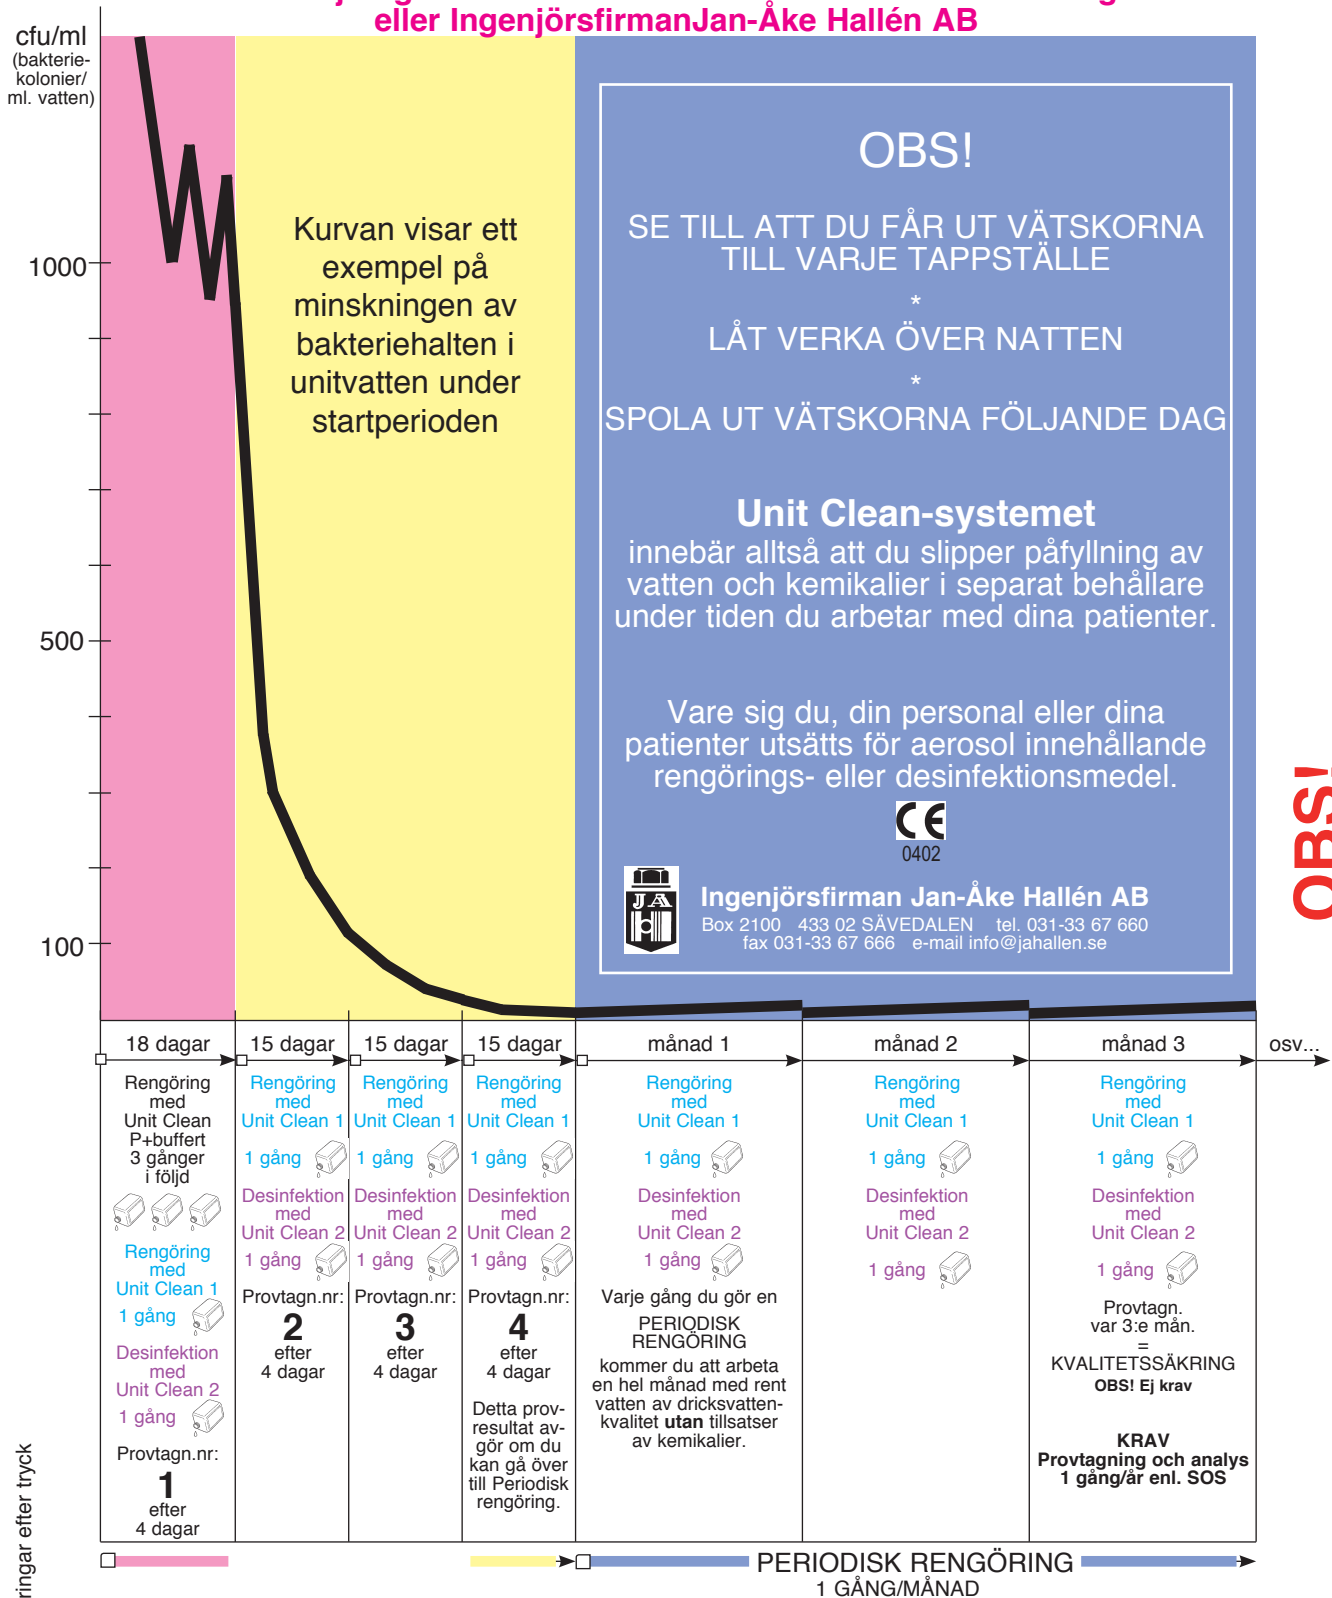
eller IngenjörsfirmanJan-Åke Hallén AB

cfu/ml
(bakterie-
kolonier/
ml. vatten)

1000
500
100

Kurvan visar ett exempel på minskningen av bakteriehalten i unitvatten under startperioden

OBS!

SE TILL ATT DU FÅR UT VÄTSKORNA TILL VARJE TAPPSTÄLLE
*
LÅT VERKA ÖVER NATTEN
*
SPOLA UT VÄTSKORNA FÖLJANDE DAG

Unit Clean-systemet
innebär alltså att du slipper påfyllning av vatten och kemikalier i separat behållare under tiden du arbetar med dina patienter.

Vare sig du, din personal eller dina patienter utsätts för aerosol innehållande rengörings- eller desinfektionsmedel.

CE
0402

JÅ
Ingenjörsfirman Jan-Åke Hallén AB
Box 2100 433 02 SÄVEDALEN tel. 031-33 67 660
fax 031-33 67 666 e-mail info@jahallen.se

OBS!

| 18 dagar | 15 dagar | 15 dagar | 15 dagar | månad 1 | månad 2 | månad 3 | osv... |
|---|---|---|---|---|---|---|---|
| Rengöring med Unit Clean P+buffert 3 gånger i följd | Rengöring med Unit Clean 1 | Rengöring med Unit Clean 1 | Rengöring med Unit Clean 1 | Rengöring med Unit Clean 1 | Rengöring med Unit Clean 1 | Rengöring med Unit Clean 1 | |
| Rengöring med Unit Clean 1 | 1 gång | 1 gång | 1 gång | 1 gång | 1 gång | 1 gång | |
| 1 gång | Desinfektion med Unit Clean 2 | Desinfektion med Unit Clean 2 | Desinfektion med Unit Clean 2 | Desinfektion med Unit Clean 2 | Desinfektion med Unit Clean 2 | Desinfektion med Unit Clean 2 | |
| Desinfektion med Unit Clean 2 | 1 gång | 1 gång | 1 gång | 1 gång | 1 gång | 1 gång | |
| 1 gång | Provtagn.nr: 2 efter 4 dagar | Provtagn.nr: 3 efter 4 dagar | Provtagn.nr: 4 efter 4 dagar | Varje gång du gör en PERIODISK RENGÖRING kommer du att arbeta en hel månad med rent vatten av dricksvatten-kvalitet **utan** tillsatser av kemikalier. | | Provtagn. var 3:e mån. = KVALITETSSÄKRING **OBS! Ej krav** | |
| Provtagn.nr: 1 efter 4 dagar | | | Detta prov-resultat av-gör om du kan gå över till Periodisk rengöring. | | | **KRAV Provtagning och analys 1 gång/år enl. SOS** | |

ringar efter tryck

PERIODISK RENGÖRING
1 GÅNG/MÅNAD